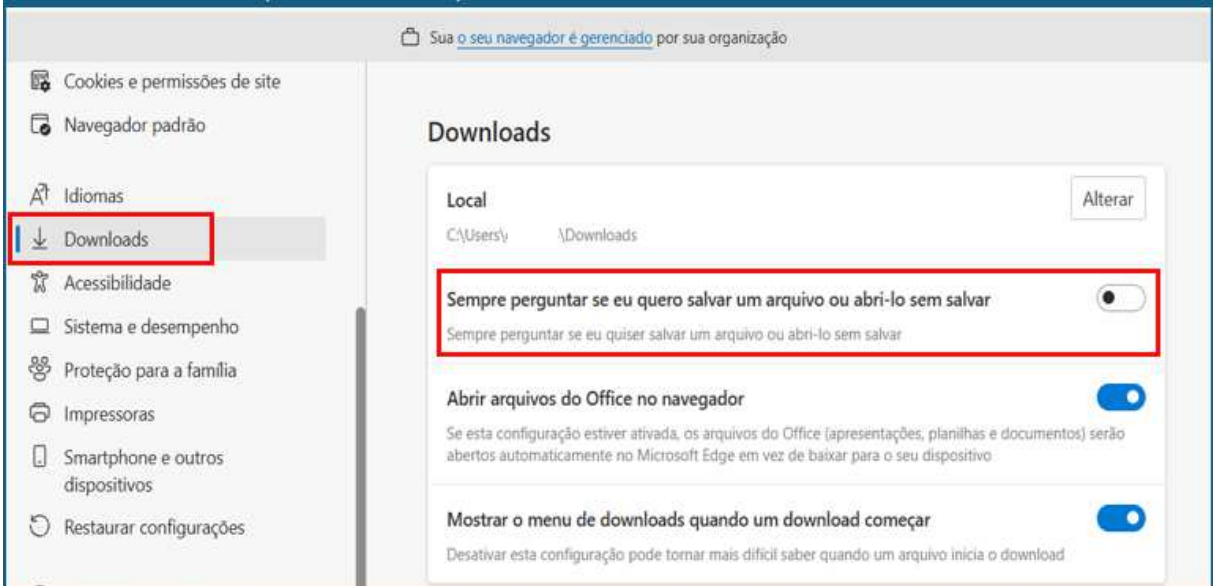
Sua o seu navegador é gerenciado por sua organização

Cookies e permissões de site

Navegador padrão

Idiomas

Downloads

Acessibilidade

Sistema e desempenho

Proteção para a família

Impressoras

Smartphone e outros dispositivos

Restaurar configurações

Downloads

Local

C:\Users\ \Downloads

Alterar

Sempre perguntar se eu quero salvar um arquivo ou abri-lo sem salvar

Sempre perguntar se eu quiser salvar um arquivo ou abri-lo sem salvar

Abrir arquivos do Office no navegador

Se esta configuração estiver ativada, os arquivos do Office (apresentações, planilhas e documentos) serão abertos automaticamente no Microsoft Edge em vez de baixar para o seu dispositivo

Mostrar o menu de downloads quando um download começar

Desativar esta configuração pode tornar mais difícil saber quando um arquivo inicia o download